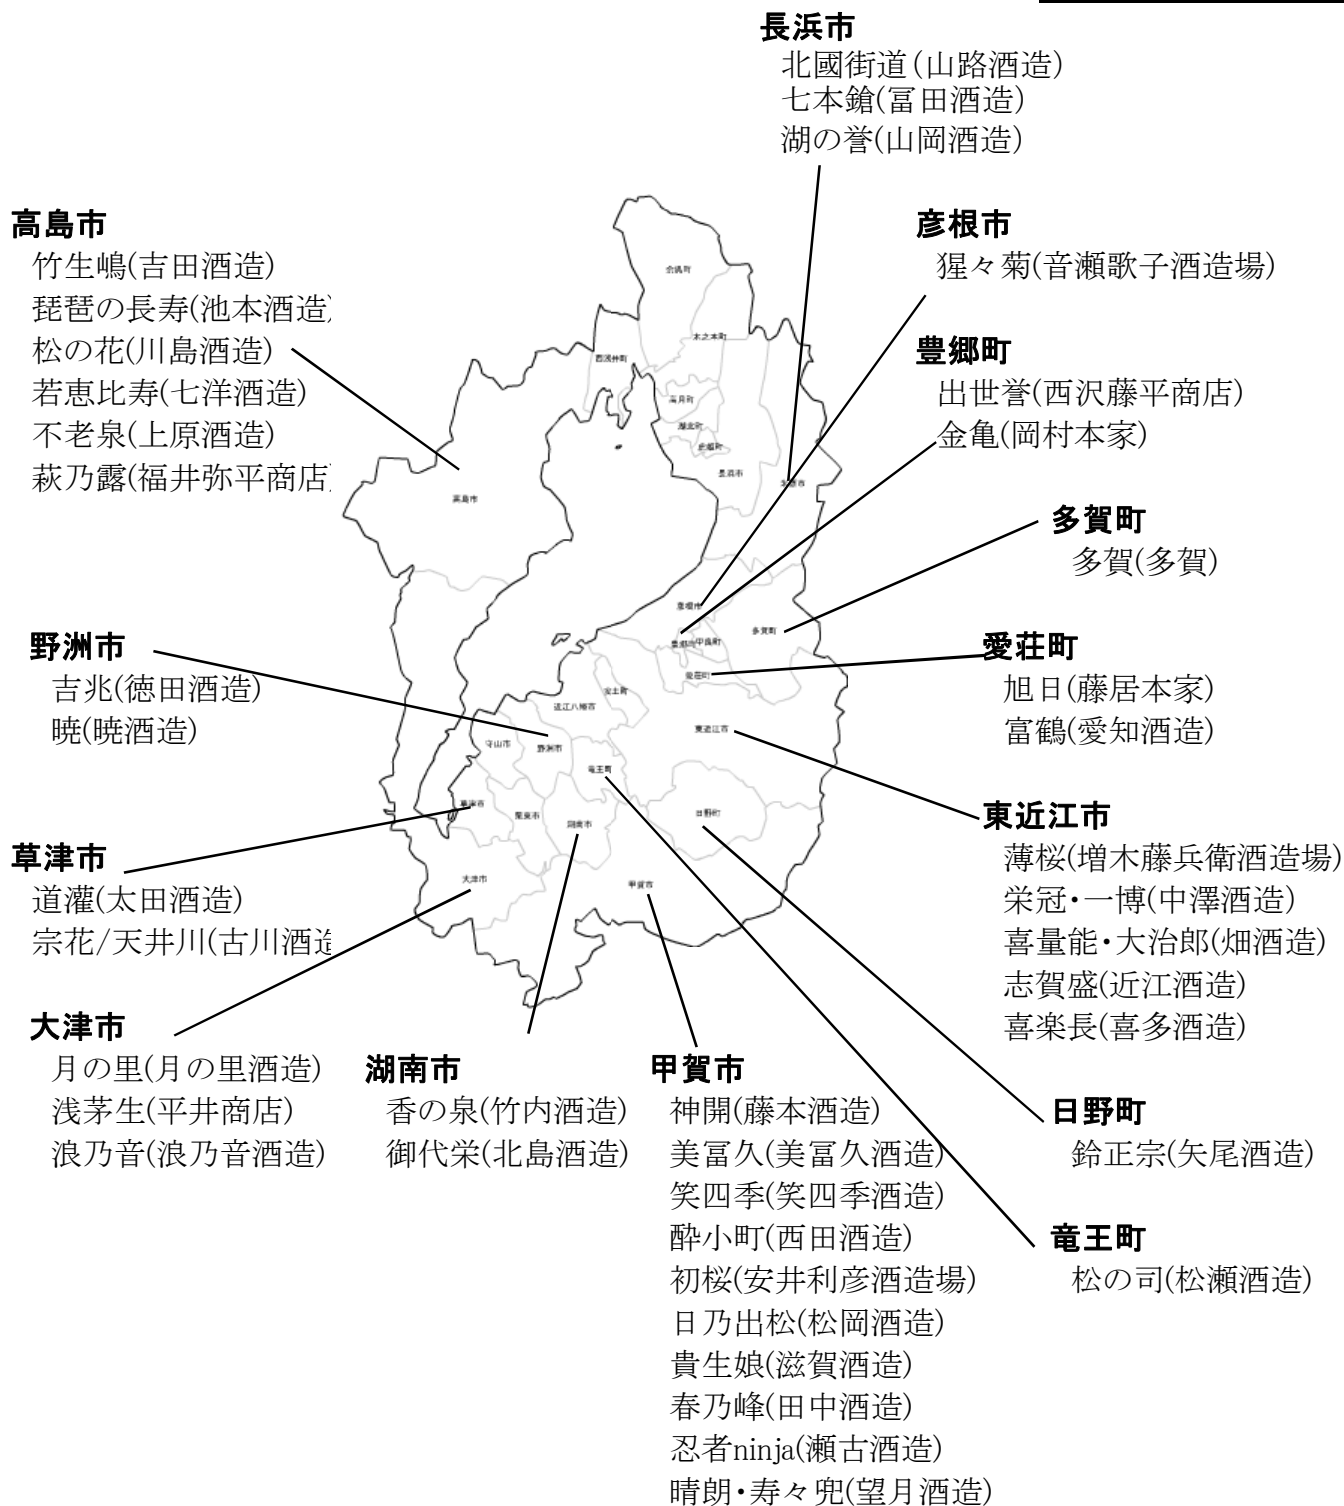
長浜市
北國街道(山路酒造)
七本鎗(冨田酒造)
湖の誉(山岡酒造)

高島市
竹生嶋(吉田酒造)
琵琶の長寿(池本酒造
松の花(川島酒造)
若恵比寿(七洋酒造)
不老泉(上原酒造)
萩乃露(福井弥平商店

彦根市
猩々菊(音瀬歌子酒造場)

豊郷町
出世誉(西沢藤平商店)
金亀(岡村本家)

多賀町
多賀(多賀)

野洲市
吉兆(徳田酒造)
暁(暁酒造)

愛荘町
旭日(藤居本家)
富鶴(愛知酒造)

東近江市
薄桜(増木藤兵衛酒造場)
栄冠・一博(中澤酒造)
喜量能・大治郎(畑酒造)
志賀盛(近江酒造)
喜楽長(喜多酒造)

草津市
道灌(太田酒造)
宗花/天井川(古川酒造

大津市
月の里(月の里酒造)
浅茅生(平井商店)
浪乃音(浪乃音酒造)

湖南市
香の泉(竹内酒造)
御代栄(北島酒造)

甲賀市
神開(藤本酒造)
美冨久(美冨久酒造)
笑四季(笑四季酒造)
酔小町(西田酒造)
初桜(安井利彦酒造場)
日乃出松(松岡酒造)
貴生娘(滋賀酒造)
春乃峰(田中酒造)
忍者ninja(瀬古酒造)
晴朗・寿々兜(望月酒造)

日野町
鈴正宗(矢尾酒造)

竜王町
松の司(松瀬酒造)

余呉町
木之本町
西浅井町
高月町
湖北町
虎姫町
長浜市
高島市
豊郷町
甲良町
多賀町
愛荘町
安土町
近江八幡市
東近江市
守山市
野洲市
竜王町
日野町
草津市
栗東市
湖南市
大津市
甲賀市